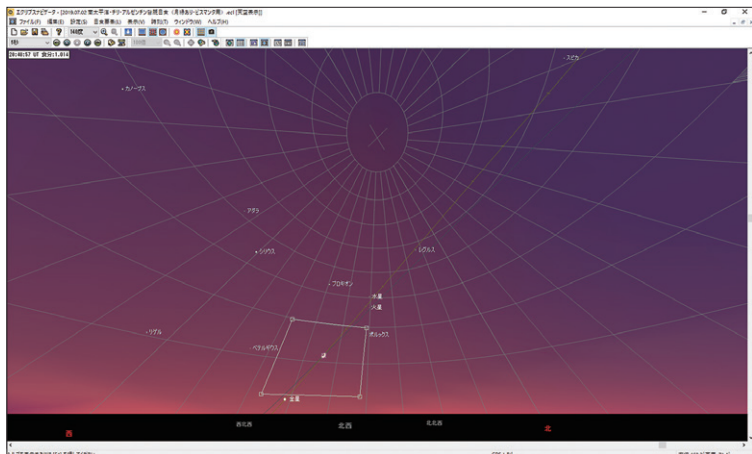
エクリプスナビゲータ - [2019.07.03 南太平洋・チリ・アルゼンチン皆既日食 (月 待ありビスマンク用) .ecf (完全表示)]
ファイル(F) 編集(E) 設定(S) 星座要素(L) 表示(V) 時刻(T) ウィンドウ(W) ヘルプ(H)
20:40:57 UT 食分:1.014
スピカ
カノープス
アダラ
シリウス
レグルス
プロキオン
水星
火星
リゲル
ポルックス
ベテルギウス
金星
西
西北西
北西
北北西
北
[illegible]